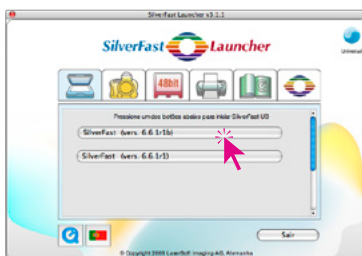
SilverFast Launcher v3.1.1

SilverFast Launcher

Universal

48bit

Pressione um dos botões abaixo para iniciar SilverFast UB

SilverFast (vers. 6.6.1r1b)

SilverFast (vers. 6.6.1r1)

Sair

© Copyright 2008 LaserSoft Imaging AG, Alemanha